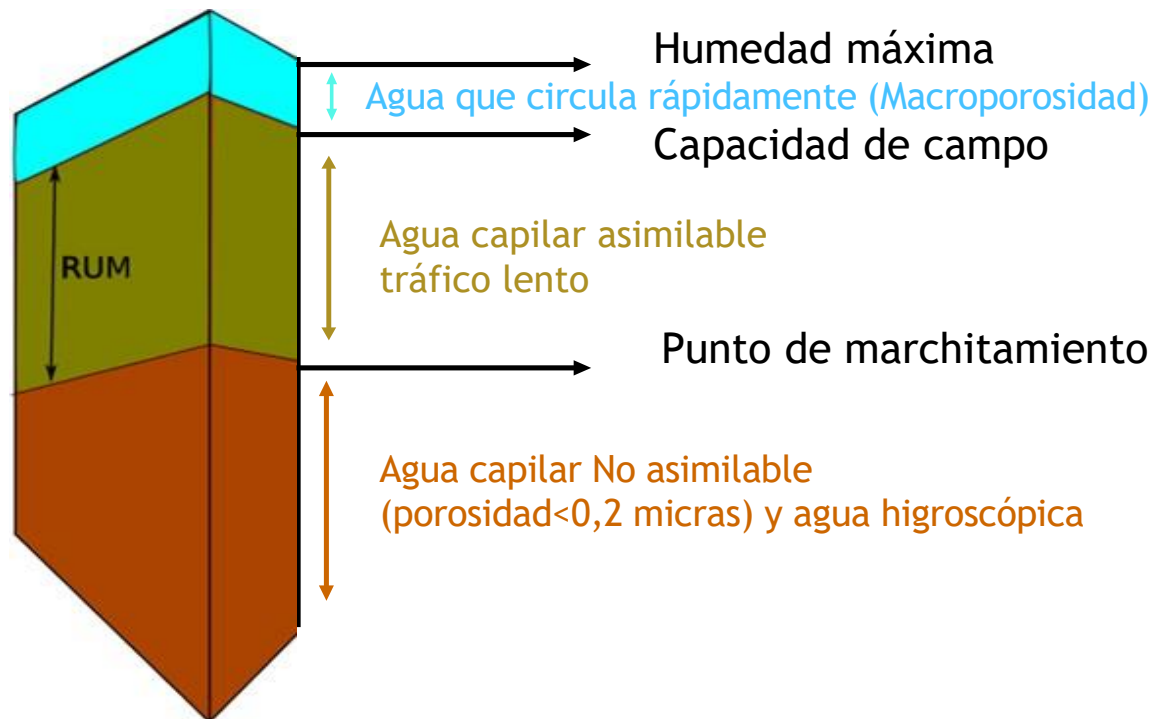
RUM

Humedad máxima

Agua que circula rápidamente (Macroporosidad)

Capacidad de campo

Agua capilar asimilable
tráfico lento

Punto de marchitamiento

Agua capilar No asimilable
(porosidad<0,2 micras) y agua higroscópica